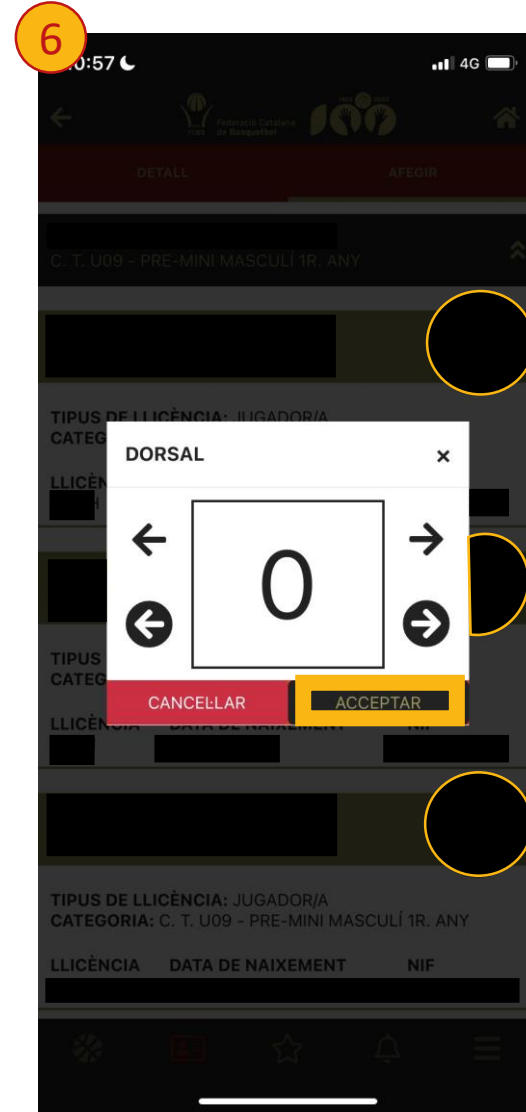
6

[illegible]0:57

4G

Federació Catalana de Basquetbol

DETALL

AFEGIR

C. T. U09 - PRE-MINI MASCULÍ 1R. ANY

TIPUS DE LLICÈNCIA: JUGADOR/A
CATEG

LLICÈN

DORSAL

×

0

TIPUS
CATEG

CANCEL·LAR

ACCEPTAR

LLICÈNCIA DATA DE NAIXEMENT NIF

TIPUS DE LLICÈNCIA: JUGADOR/A
CATEGORIA: C. T. U09 - PRE-MINI MASCULÍ 1R. ANY

LLICÈNCIA DATA DE NAIXEMENT NIF